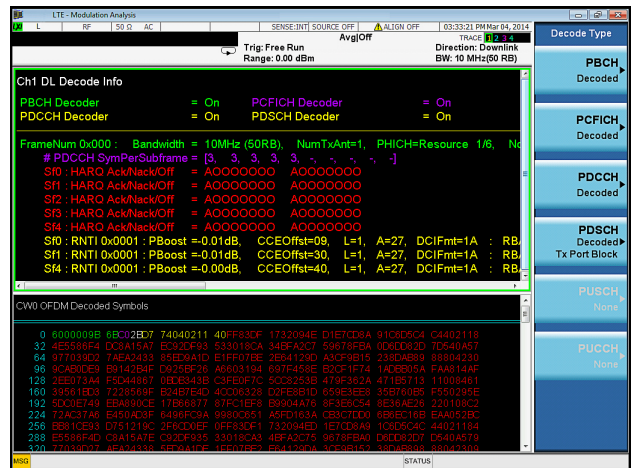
LTE - Modulation Analysis

RF 50 Ω AC SENSE:INT SOURCE OFF ALIGN OFF 03:33:21 PM Mar 04, 2014

TRACE 1 2 3 4

Avg|Off

Trig: Free Run
Range: 0.00 dBm

Direction: Downlink
BW: 10 MHz(50 RB)

Decode Type

PBCH
Decoded

PCFICH
Decoded

PDCCH
Decoded

PDSCH
Decoded
Tx Port Block

PUSCH
None

PUCCH
None

Ch1 DL Decode Info

PBCH Decoder = On PCFICH Decoder = On
PDCCH Decoder = On PDSCH Decoder = On

FrameNum 0x000 : Bandwidth = 10MHz (50RB), NumTxAnt=1, PHICH=Resource 1/6, No
# PDCCH SymPerSubframe = [3, 3, 3, 3, 3, -, -, -, -, -]
Sf0 : HARQ Ack/Nack/Off = AOOOOOOO AOOOOOOO
Sf1 : HARQ Ack/Nack/Off = AOOOOOOO AOOOOOOO
Sf2 : HARQ Ack/Nack/Off = AOOOOOOO AOOOOOOO
Sf3 : HARQ Ack/Nack/Off = AOOOOOOO AOOOOOOO
Sf4 : HARQ Ack/Nack/Off = AOOOOOOO AOOOOOOO
Sf0 : RNTI 0x0001 : PBoost =-0.01dB, CCEOffst=09, L=1, A=27, DCIFmt=1A : RB
Sf1 : RNTI 0x0001 : PBoost =-0.01dB, CCEOffst=30, L=1, A=27, DCIFmt=1A : RB
Sf4 : RNTI 0x0001 : PBoost =-0.00dB, CCEOffst=40, L=1, A=27, DCIFmt=1A : RB

CW0 OFDM Decoded Symbols

0 6000009B 6BC02BD7 74040211 40FF83DF 1732094E D1E7CD6A 91C8D5C4 C4402118
32 4E5586F4 DC8A15A7 EC92DF93 533018CA 34BFA2C7 59678F6A 0D6DD62D 7D540A57
64 977039D2 7AEA2433 85ED941D E1FF07BE 2E54129D A3CF9B15 238DAB89 88804230
96 0CAB0DE9 E9142B4F D925BF20 A6603194 697F458E B2CF1F74 1ADBB05A FAA814AF
128 2EE073A4 F5D44867 0BDB343B C3FE0F7C 5CC8253B 479F362A 471B5713 11008461
160 395618D3 7228569F B24B7E4D 4CC06328 D0FE8B1D 659E3EE8 35B700BE F550295E
192 5DC9E249 EBA990CE 17B68877 87FC1EF8 B9904A78 8F1E6C54 8E36AE28 220108C2
224 72AC3745 E4504D8F 6496FC9A 9980C651 A5FD163A CB8C7DD0 6B6EC16B EAA052BC
256 EB81CE93 D751219C 2F6CD0EF 0FF83DF1 732094ED 1E7CD6A9 1C8D5C4C 44021184
288 E5586F4D C8A15A7E C92DF935 33018CA3 4BFA2C75 9678F6A0 D6DD62D7 D540A579
320 77039D27 AEA2433 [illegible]

MSG STATUS